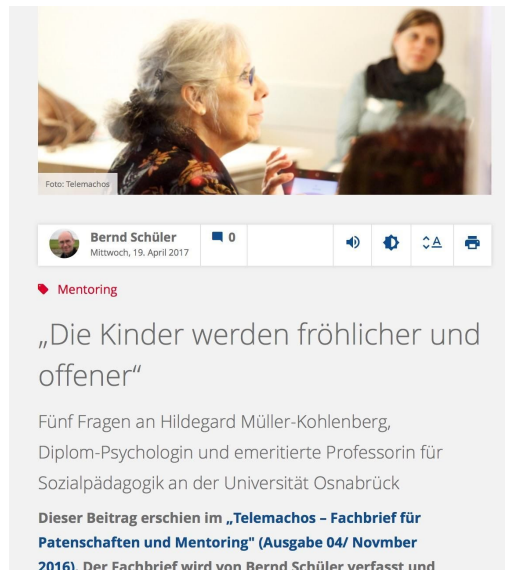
Foto: Telemachos

Bernd Schüler
Mittwoch, 19. April 2017

0

Mentoring

„Die Kinder werden fröhlicher und offener“

Fünf Fragen an Hildegard Müller-Kohlenberg, Diplom-Psychologin und emeritierte Professorin für Sozialpädagogik an der Universität Osnabrück

Dieser Beitrag erschien im „Telemachos – Fachbrief für Patenschaften und Mentoring" (Ausgabe 04/ Novmber 2016). Der Fachbrief wird von Bernd Schüler verfasst und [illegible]